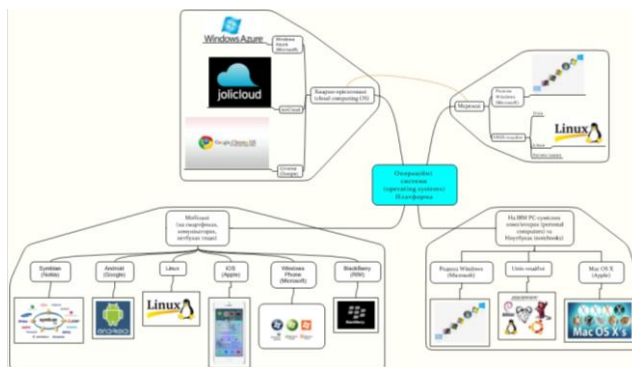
Windows Azure

Windows Azure (Microsoft)

jolicloud

JoliCloud

Google Chrome OS

Chrome (Google)

Хмарні операційні (cloud computing OS)

Операційні системи (operating systems) Платформи

Мережеві

Родина Windows (Microsoft)

UNIX-подібні

Unix

Linux

Linux

Мобільні (на смартфонах, комунікаторах, нетбуках тощо)

Symbian (Nokia)

Android (Google)

Linux

iOS (Apple)

Windows Phone (Microsoft)

BlackBerry (RIM)

Linux

На IBM PC-сумісних комп'ютерах (personal computers) та Ноутбуках (notebooks)

Родина Windows (Microsoft)

Unix-подібні

Mac OS X (Apple)

Mac OS X's